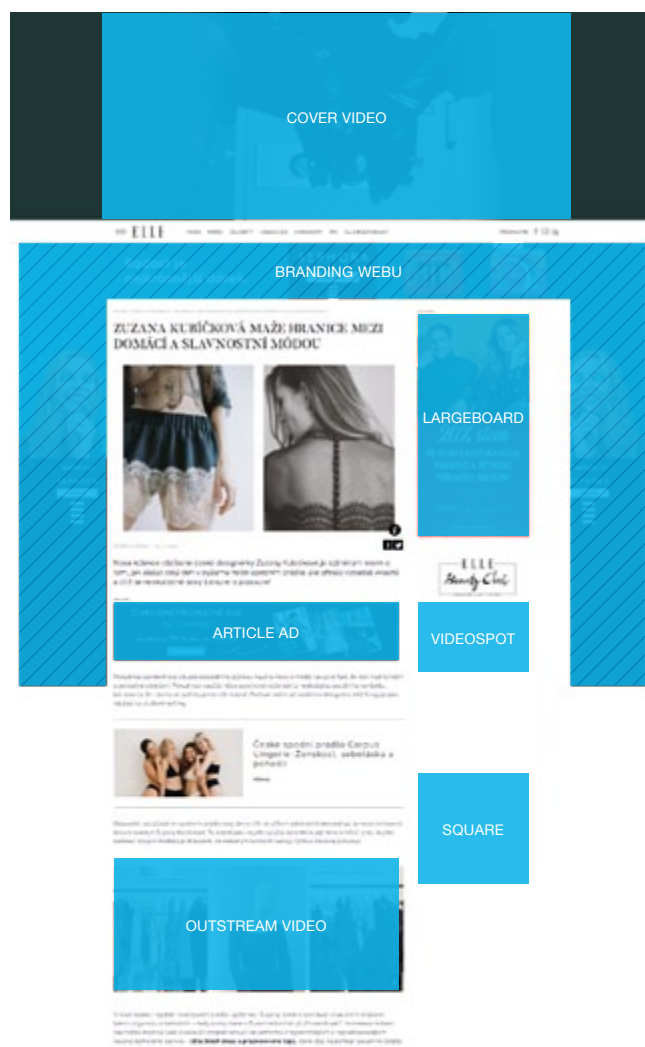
COVER VIDEO

ELLE

BRANDING WEBU

ZUZANA KUBÍČKOVÁ MAŽE HRANICE MEZI DOMÁCÍ A SLAVNOSTNÍ MÓDOU

LARGEBOARD

ELLE Beauty Club

ARTICLE AD

VIDEOSPOT

České spodní prádlo Carpus Lingerie: Ženskost, sebeláska a pohodlí

SQUARE

OUTSTREAM VIDEO